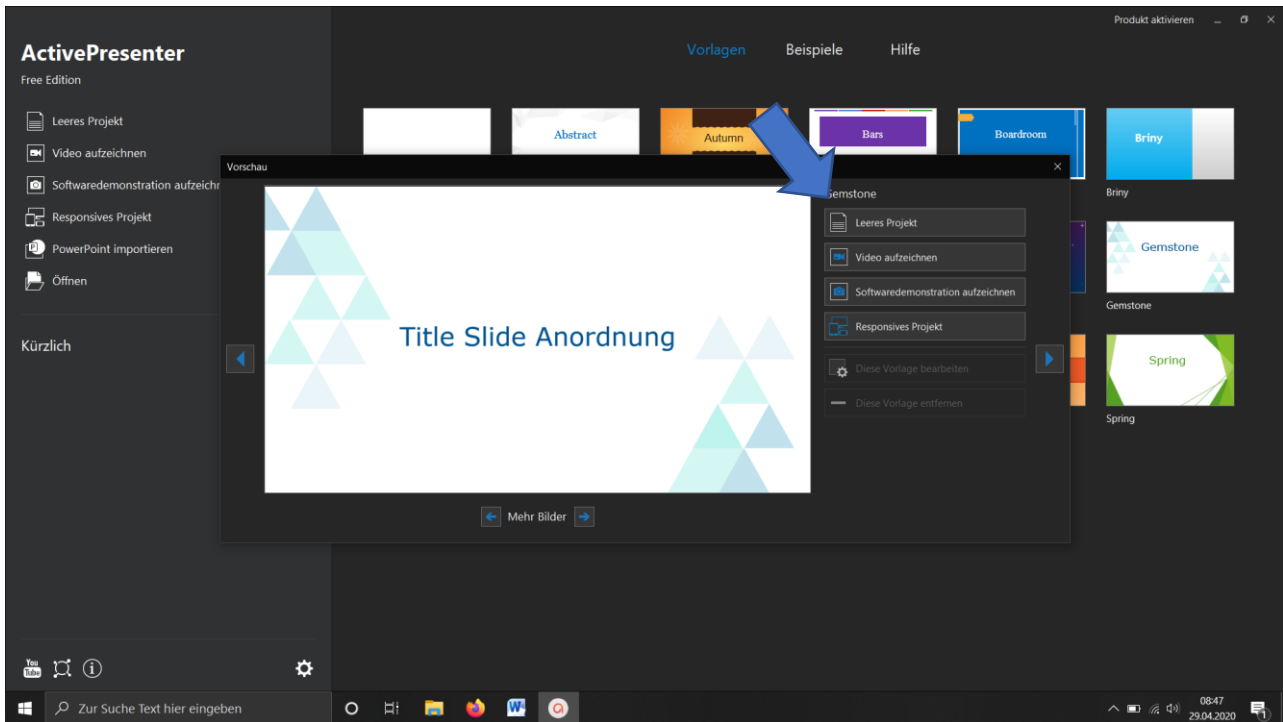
Produkt aktivieren

ActivePresenter
Free Edition

Leeres Projekt
Video aufzeichnen
Softwaredemonstration aufzeichn
Responsives Projekt
PowerPoint importieren
Öffnen

Kürzlich

Vorlagen Beispiele Hilfe

Abstract
Autumn
Bars
Boardroom
Briny
Briny
Gemstone
Gemstone
Spring
Spring

Vorschau

Title Slide Anordnung

Gemstone
Leeres Projekt
Video aufzeichnen
Softwaredemonstration aufzeichnen
Responsives Projekt
Diese Vorlage bearbeiten
Diese Vorlage entfernen

Mehr Bilder

Zur Suche Text hier eingeben

08:47
29.04.2020